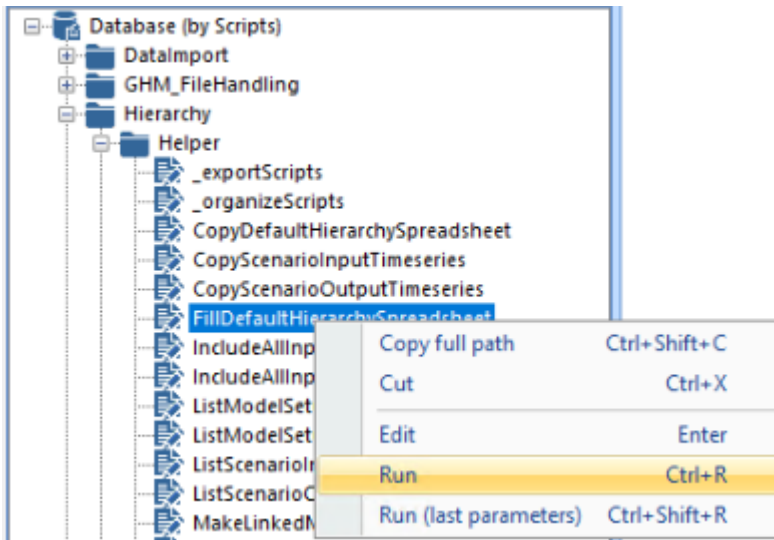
Database (by Scripts)
DataImport
GHM_FileHandling
Hierarchy
Helper
_exportScripts
_organizeScripts
CopyDefaultHierarchySpreadsheet
CopyScenarioInputTimeseries
CopyScenarioOutputTimeseries
FillDefaultHierarchySpreadsheet
IncludeAllInp
IncludeAllInp
ListModelSet
ListModelSet
ListScenarioI
ListScenarioC
MakeLinkedM

Copy full path Ctrl+Shift+C
Cut Ctrl+X
Edit Enter
Run Ctrl+R
Run (last parameters) Ctrl+Shift+R